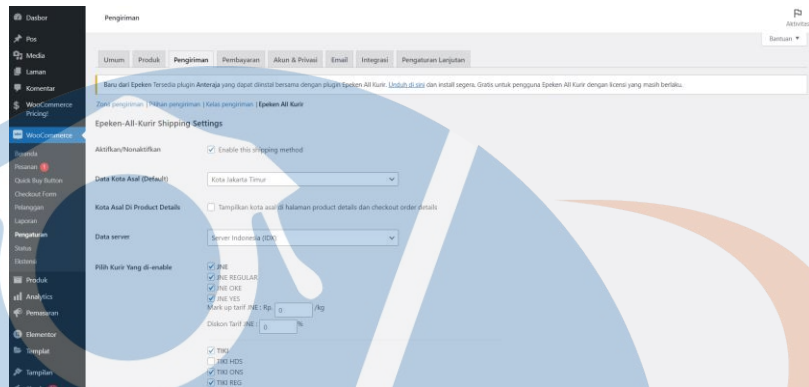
Dasbor
Pos
Media
Laman
Komentar
WooCommerce Pricing!
WooCommerce
Beranda
Pesanan
Quick Buy Button
Checkout Form
Pelanggan
Laporan
Pengaturan
Status
Ekstensi
Produk
Analytics
Pemasaran
Elementor
Templat
Tampilan

Pengiriman

Aktivitas
Bantuan ▼

Umum | Produk | Pengiriman | Pembayaran | Akun & Privasi | Email | Integrasi | Pengaturan Lanjutan

Baru dari Epeken Tersedia plugin Anteraja yang dapat diinstal bersama dengan plugin Epeken All Kurir. Unduh di sini dan install segera. Gratis untuk pengguna Epeken All Kurir dengan licensi yang masih berlaku.

Zona pengiriman | Pilihan pengiriman | Kelas pengiriman | Epeken All Kurir

Epeken-All-Kurir Shipping Settings

Aktifkan/Nonaktifkan
Enable this shipping method

Data Kota Asal (Default)
Kota Jakarta Timur

Kota Asal Di Product Details
Tampilkan kota asal di halaman product details dan checkout order details

Data server
Server Indonesia (IDX)

Pilih Kurir Yang di-enable
JNE
JNE REGULAR
JNE OKE
JNE YES
Mark up tarif JNE : Rp. 0 /kg
Diskon Tarif JNE : 0 %

TIKI
TIKI HDS
TIKI ONS
TIKI REG